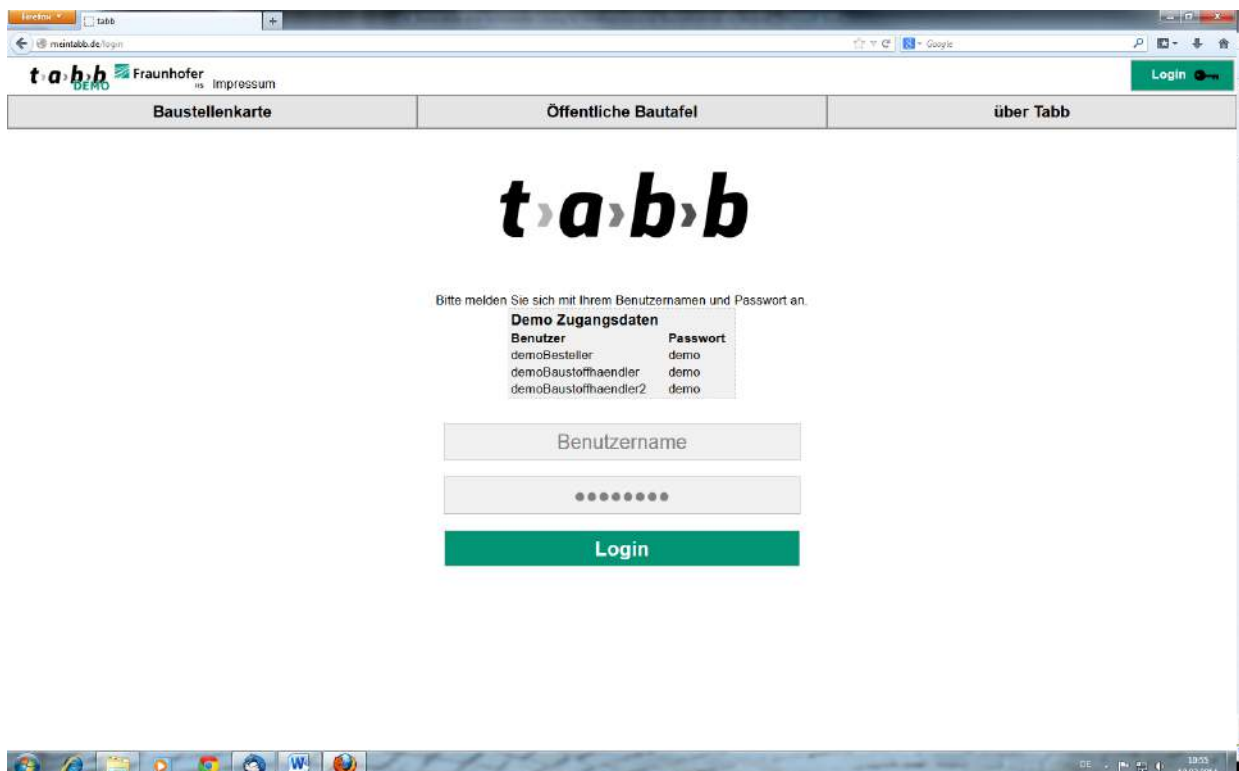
Firefox
tabb
meintabb.de/login
Google

t›a›b›b DEMO Fraunhofer IIS Impressum

Login

| Baustellenkarte | Öffentliche Bautafel | über Tabb |
|---|---|---|

t›a›b›b

Bitte melden Sie sich mit Ihrem Benutzernamen und Passwort an.

Demo Zugangsdaten

| Benutzer | Passwort |
|---|---|
| demoBesteller | demo |
| demoBaustoffhaendler | demo |
| demoBaustoffhaendler2 | demo |

Benutzername

••••••••

Login

DE
10:55